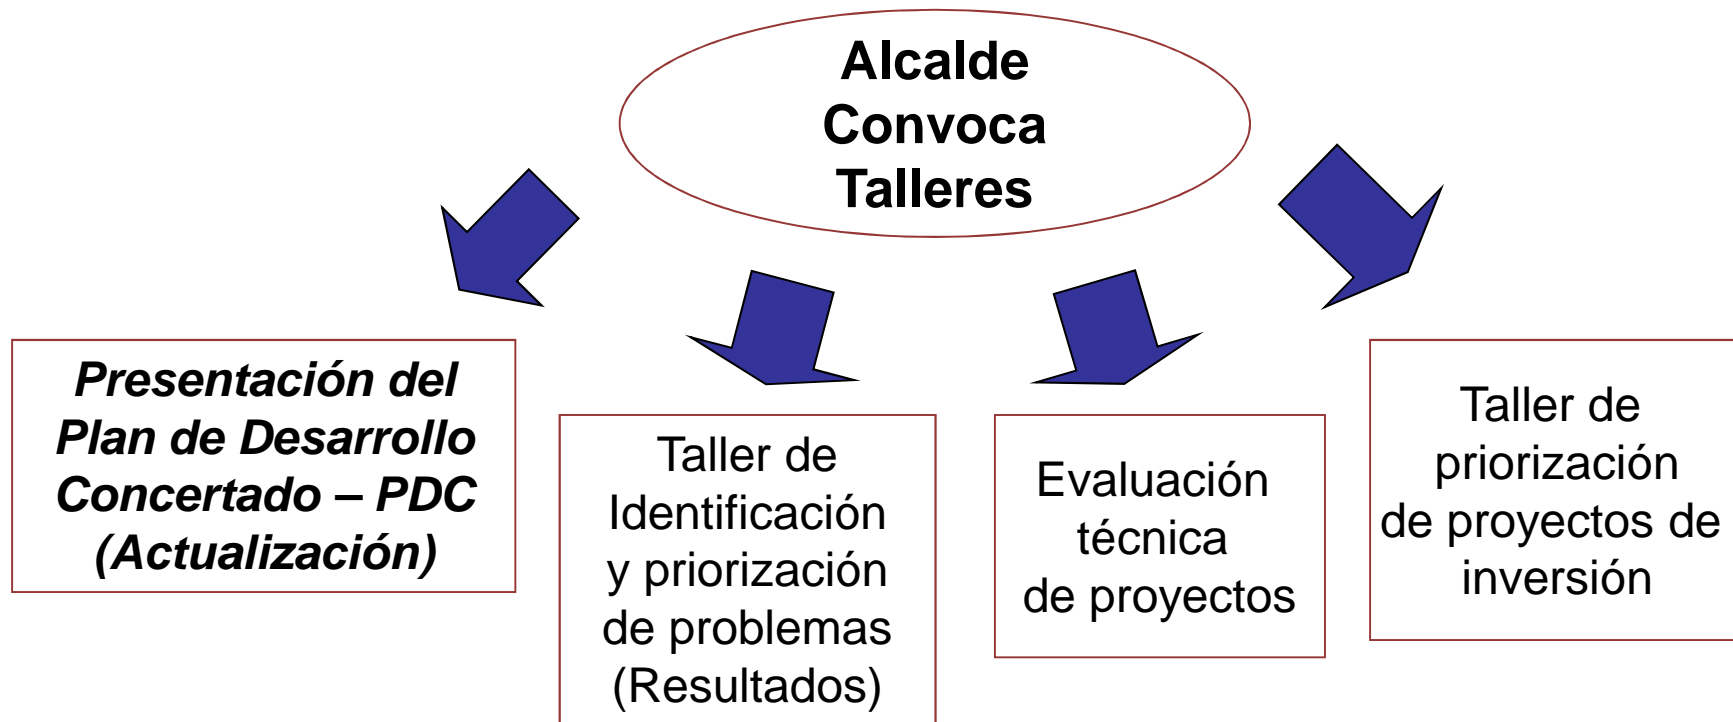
Alcalde Convoca Talleres

Presentación del Plan de Desarrollo Concertado – PDC (Actualización)

Taller de Identificación y priorización de problemas (Resultados)

Evaluación técnica de proyectos

Taller de priorización de proyectos de inversión